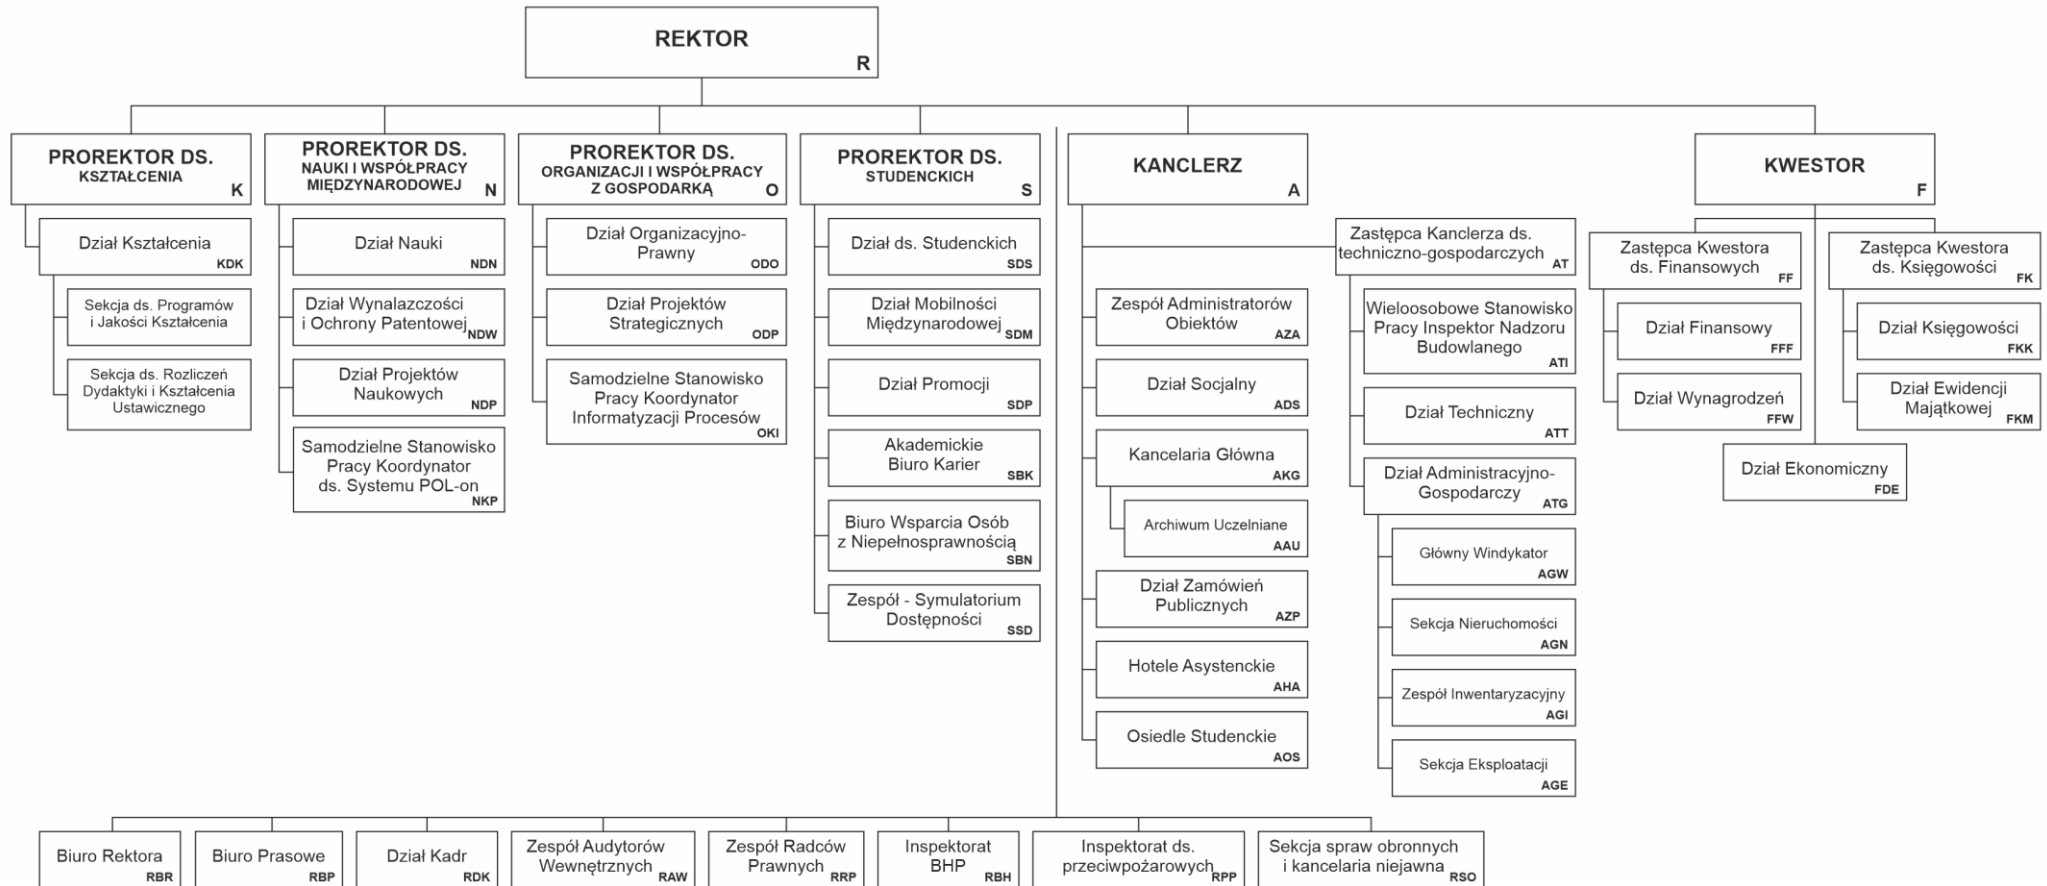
REKTOR
R

PROREKTOR DS. KSZTAŁCENIA
K

Dział Kształcenia
KDK

Sekcja ds. Programów i Jakości Kształcenia

Sekcja ds. Rozliczeń Dydaktyki i Kształcenia Ustawicznego

PROREKTOR DS. NAUKI I WSPÓŁPRACY MIĘDZYNARODOWEJ
N

Dział Nauki
NDN

Dział Wynalazczości i Ochrony Patentowej
NDW

Dział Projektów Naukowych
NDP

Samodzielne Stanowisko Pracy Koordynator ds. Systemu POL-on
NKP

PROREKTOR DS. ORGANIZACJI I WSPÓŁPRACY Z GOSPODARKĄ
O

Dział Organizacyjno-Prawny
ODO

Dział Projektów Strategicznych
ODP

Samodzielne Stanowisko Pracy Koordynator Informatyzacji Procesów
OKI

PROREKTOR DS. STUDENCKICH
S

Dział ds. Studenckich
SDS

Dział Mobilności Międzynarodowej
SDM

Dział Promocji
SDP

Akademickie Biuro Karier
SBK

Biuro Wsparcia Osób z Niepełnosprawnością
SBN

Zespół - Symulatorium Dostępności
SSD

KANCLERZ
A

Zespół Administratorów Obiektów
AZA

Dział Socjalny
ADS

Kancelaria Główna
AKG

Archiwum Uczelniane
AAU

Dział Zamówień Publicznych
AZP

Hotele Asystenckie
AHA

Osiedle Studenckie
AOS

Zastępca Kanclerza ds. techniczno-gospodarczych
AT

Wieloosobowe Stanowisko Pracy Inspektor Nadzoru Budowlanego
ATI

Dział Techniczny
ATT

Dział Administracyjno-Gospodarczy
ATG

Główny Windykator
AGW

Sekcja Nieruchomości
AGN

Zespół Inwentaryzacyjny
AGI

Sekcja Eksploatacji
AGE

KWESTOR
F

Zastępca Kwestora ds. Finansowych
FF

Dział Finansowy
FFF

Dział Wynagrodzeń
FFW

Zastępca Kwestora ds. Księgowości
FK

Dział Księgowości
FKK

Dział Ewidencji Majątkowej
FKM

Dział Ekonomiczny
FDE

Biuro Rektora
RBR

Biuro Prasowe
RBP

Dział Kadr
RDK

Zespół Audytorów Wewnętrznych
RAW

Zespół Radców Prawnych
RRP

Inspektorat BHP
RBH

Inspektorat ds. przeciwpożarowych
RPP

Sekcja spraw obronnych i kancelaria niejawna
RSO